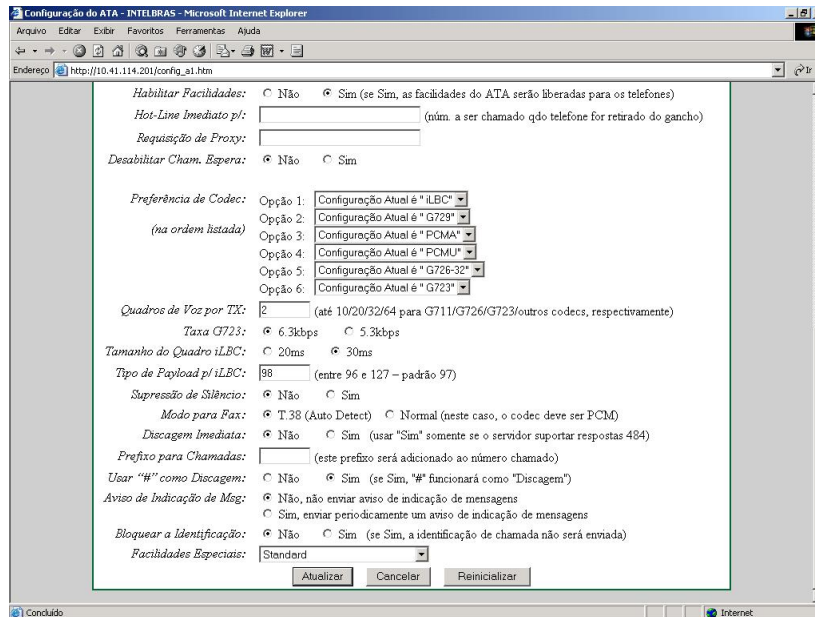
Configuração do ATA - INTELBRAS - Microsoft Internet Explorer

Arquivo Editar Exibir Favoritos Ferramentas Ajuda

Endereço http://10.41.114.201/config_a1.htm

Habilitar Facilidades: ○ Não ◉ Sim (se Sim, as facilidades do ATA serão liberadas para os telefones)

Hot-Line Imediato p/: (núm. a ser chamado qdo telefone for retirado do gancho)

Requisição de Proxy:

Desabilitar Cham. Espera: ◉ Não ○ Sim

Preferência de Codec: Opção 1: Configuração Atual é " iLBC"

(na ordem listada) Opção 2: Configuração Atual é " G729"

Opção 3: Configuração Atual é " PCMA"

Opção 4: Configuração Atual é " PCMU"

Opção 5: Configuração Atual é " G726-32"

Opção 6: Configuração Atual é " G723"

Quadros de Voz por TX: 2 (até 10/20/32/64 para G711/G726/G723/outros codecs, respectivamente)

Taxa G723: ◉ 6.3kbps ○ 5.3kbps

Tamanho do Quadro iLBC: ○ 20ms ◉ 30ms

Tipo de Payload p/ iLBC: 98 (entre 96 e 127 – padrão 97)

Supressão de Silêncio: ◉ Não ○ Sim

Modo para Fax: ◉ T.38 (Auto Detect) ○ Normal (neste caso, o codec deve ser PCM)

Discagem Imediata: ◉ Não ○ Sim (usar "Sim" somente se o servidor suportar respostas 484)

Prefixo para Chamadas: (este prefixo será adicionado ao número chamado)

Usar "#" como Discagem: ○ Não ◉ Sim (se Sim, "#" funcionará como "Discagem")

Aviso de Indicação de Msg: ◉ Não, não enviar aviso de indicação de mensagens
○ Sim, enviar periodicamente um aviso de indicação de mensagens

Bloquear a Identificação: ◉ Não ○ Sim (se Sim, a identificação de chamada não será enviada)

Facilidades Especiais: Standard

Atualizar Cancelar Reinicializar

Concluído Internet